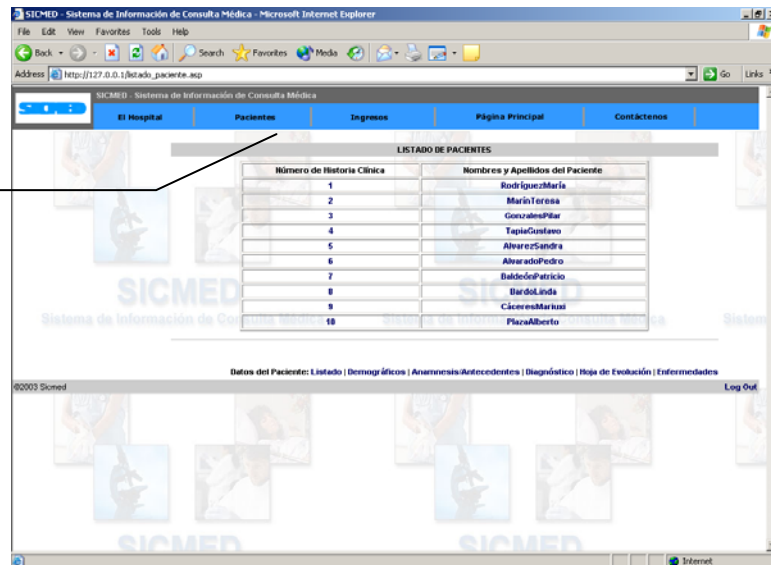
SICMED - Sistema de Información de Consulta Médica - Microsoft Internet Explorer

File Edit View Favorites Tools Help

Back Search Favorites Media

Address http://127.0.0.1/listado_paciente.asp Go Links

SICMED - Sistema de Información de Consulta Médica

El Hospital | Pacientes | Ingresos | Página Principal | Contáctenos

LISTADO DE PACIENTES

| Número de Historia Clínica | Nombres y Apellidos del Paciente |
|---|---|
| 1 | RodríguezMaría |
| 2 | MarínTeresa |
| 3 | GonzalesPilar |
| 4 | TapiaGustavo |
| 5 | AlvarezSandra |
| 6 | AlvaradoPedro |
| 7 | BaldeónPatricio |
| 8 | BardoLinda |
| 9 | CáceresMariuxi |
| 10 | PlazaAlberto |

SICMED
Sistema de Información de Consulta Médica

Datos del Paciente: Listado | Demográficos | Anamnesis/Antecedentes | Diagnóstico | Hoja de Evolución | Enfermedades

©2003 Sicmed

Log Out

SICMED

Internet